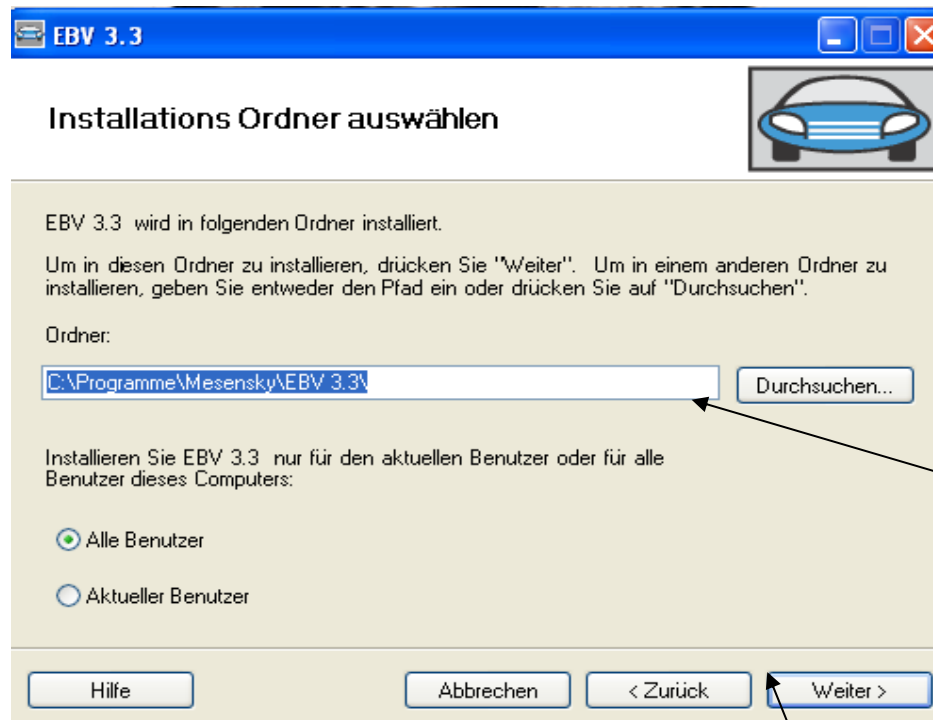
EBV 3.3

Installations Ordner auswählen

EBV 3.3 wird in folgenden Ordner installiert.

Um in diesen Ordner zu installieren, drücken Sie "Weiter". Um in einem anderen Ordner zu installieren, geben Sie entweder den Pfad ein oder drücken Sie auf "Durchsuchen".

Ordner:

C:\Programme\Mesensky\EBV 3.3\

Durchsuchen...

Installieren Sie EBV 3.3 nur für den aktuellen Benutzer oder für alle Benutzer dieses Computers:

Alle Benutzer

Aktueller Benutzer

Hilfe

Abbrechen

< Zurück

Weiter >